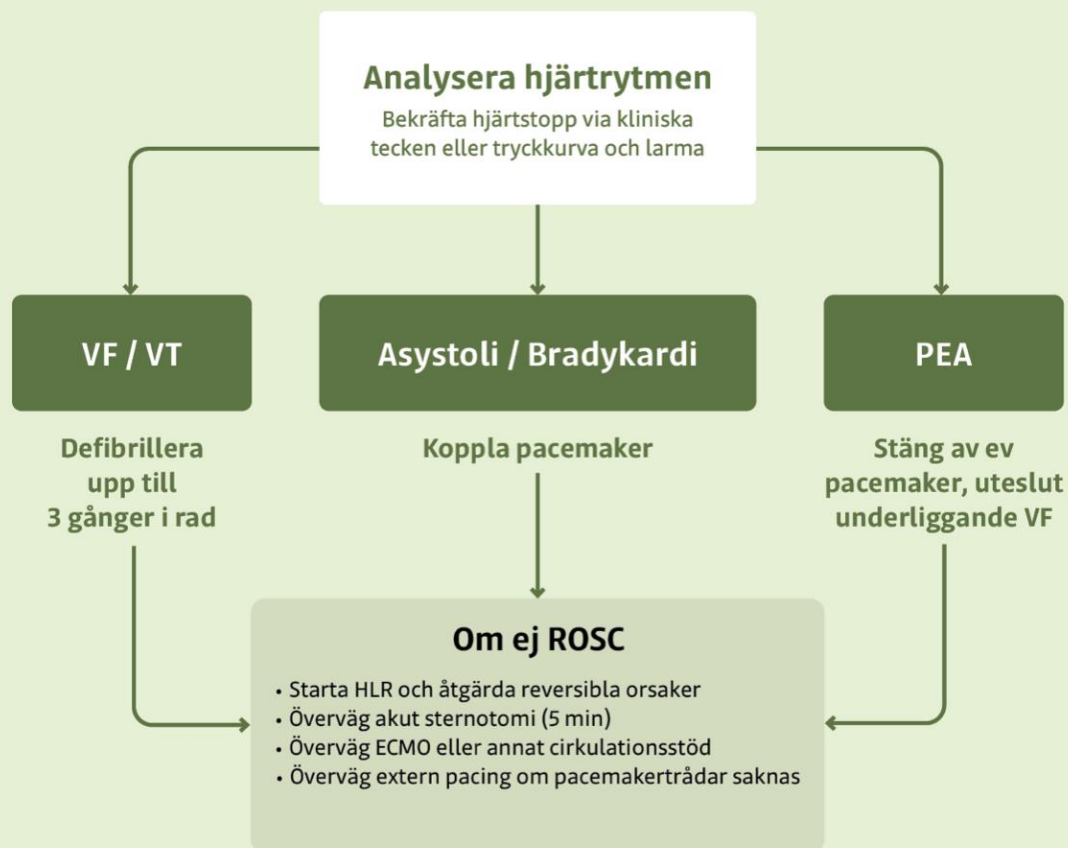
Analysera hjärtrytmen
Bekräfta hjärtstopp via kliniska tecken eller tryckkurva och larma

VF / VT

Asystoli / Bradykardi

PEA

Defibrillera upp till 3 gånger i rad

Koppla pacemaker

Stäng av ev pacemaker, uteslut underliggande VF

Om ej ROSC
• Starta HLR och åtgärda reversibla orsaker
• Överväg akut sternotomi (5 min)
• Överväg ECMO eller annat cirkulationsstöd
• Överväg extern pacing om pacemakertrådar saknas